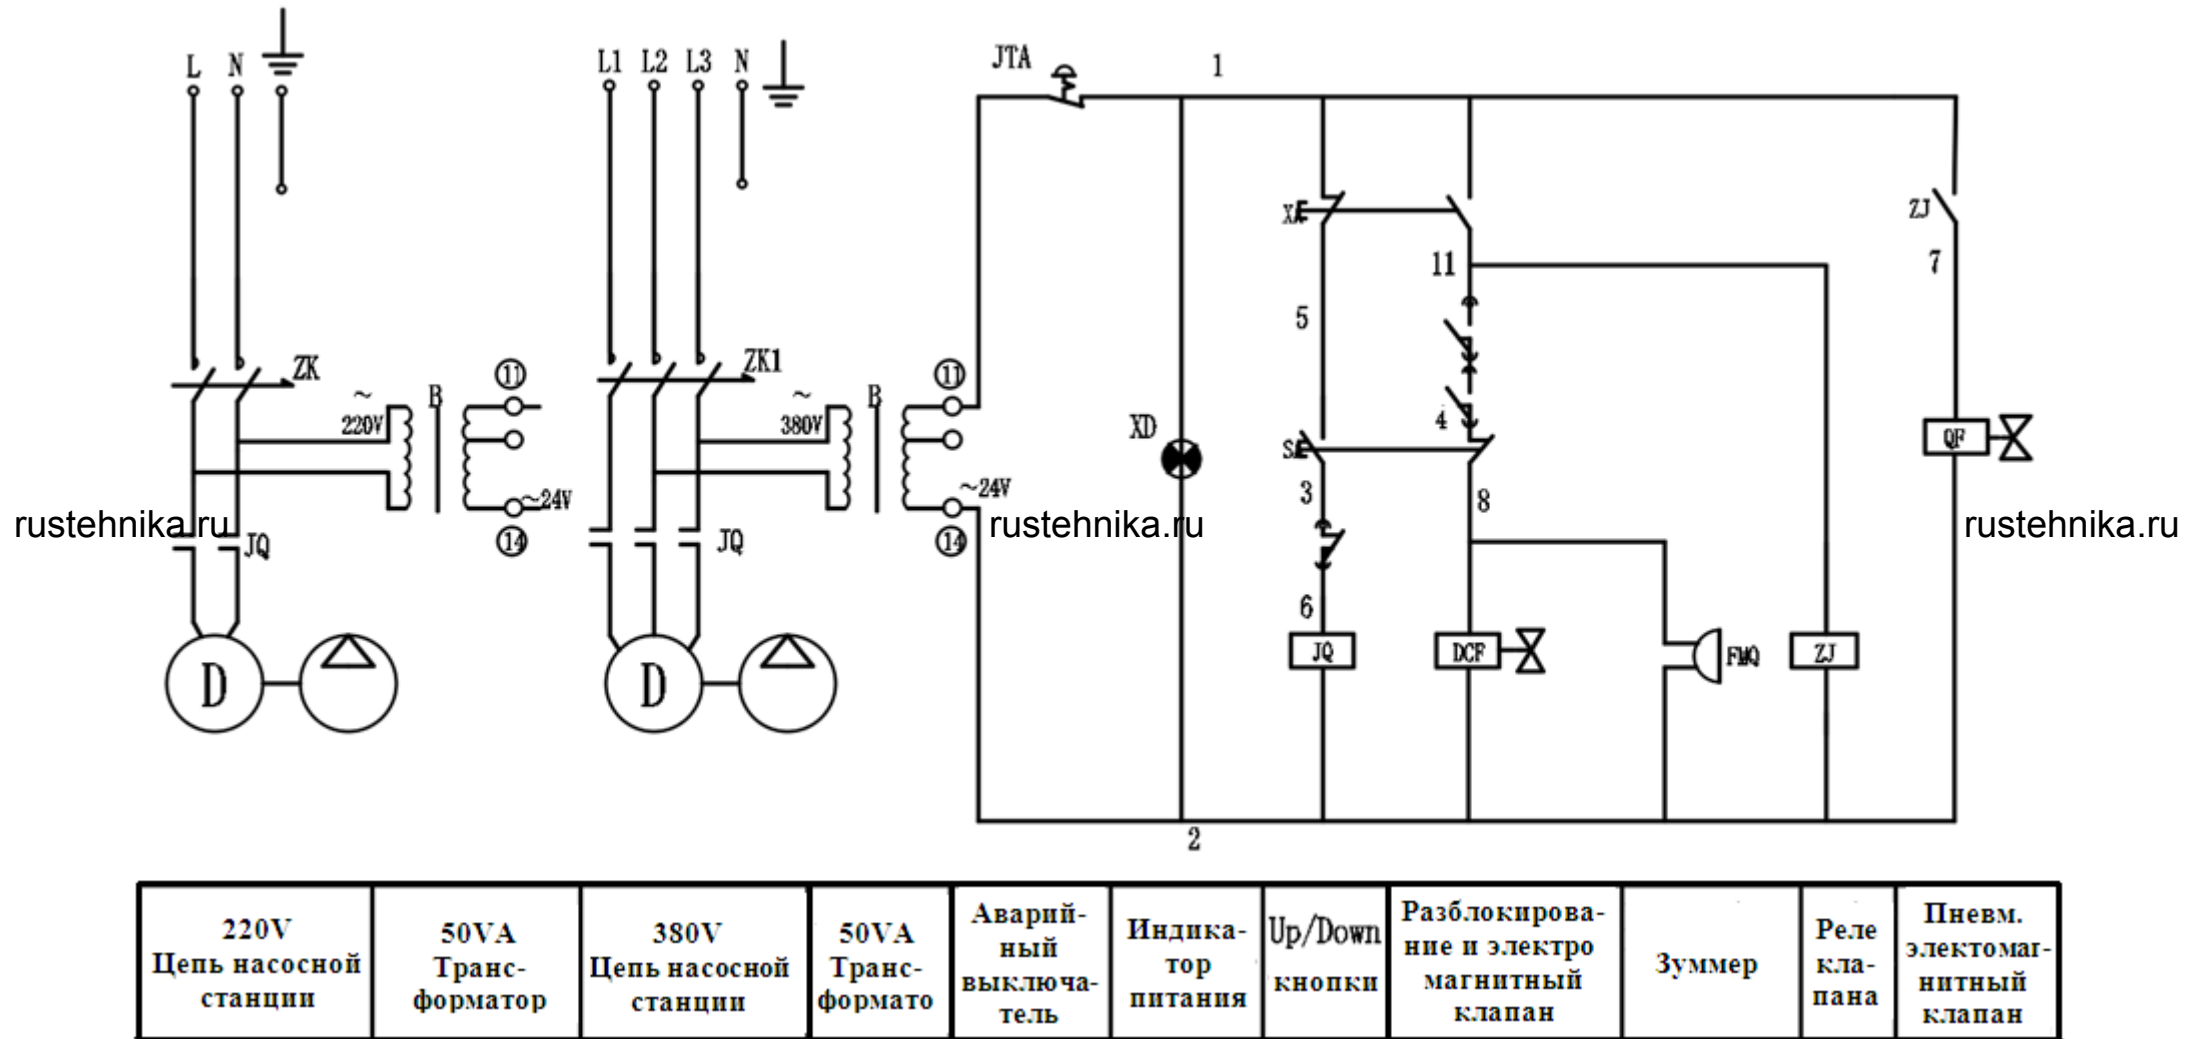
L N
L1 L2 L3 N
JTA 1
ZK
~ 220V
B
⑪
~24V
⑭
JQ
D
ZK1
~ 380V
B
⑪
~24V
⑭
JQ
D
XD
XF
5
11
4
SF
3
8
6
JQ
DCF
FMQ
ZJ
ZJ
7
QF
2

rustehnika.ru rustehnika.ru rustehnika.ru

| 220V Цепь насосной станции | 50VA Транс-форматор | 380V Цепь насосной станции | 50VA Транс-формато | Аварийный выключатель | Индикатор питания | Up/Down кнопки | Разблокирование и электро магнитный клапан | Зуммер | Реле клапана | Пневм. электомагнитный клапан |
|---|---|---|---|---|---|---|---|---|---|---|